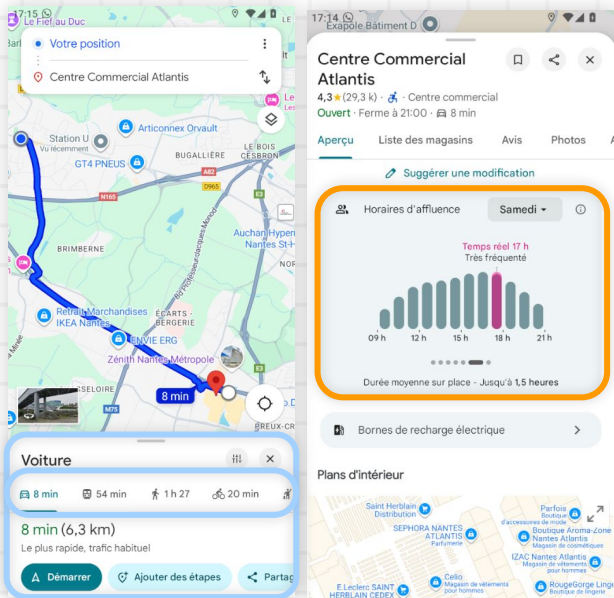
17:15
Le Fief au Duc
Votre position
Centre Commercial Atlantis
Station U
Vu récemment
Articonnex Orvault
GT4 PNEUS
BUGALLIÈRE
LES BUIS CÉSBRON
A82
D965
N165
Auchan Hyper Nantes St-H
BRIMBERNE
Retrait Marchandises IKEA Nantes
ÉCARTS BERGERIE
ENVIE ERG
Zénith Nantes Métropole
8 min
SSELOIRE
M75
Voiture
8 min
54 min
1 h 27
20 min
8 min (6,3 km)
Le plus rapide, trafic habituel
Démarrer
Ajouter des étapes
Partag

17:14
Expolé Bâtiment D
Centre Commercial Atlantis
4,3 ★ (29,3 k) · Centre commercial
Ouvert · Ferme à 21:00 · 8 min
Aperçu
Liste des magasins
Avis
Photos
Suggérer une modification
Horaires d'affluence
Samedi
Temps réel 17 h
Très fréquenté
09 h
12 h
15 h
18 h
21 h
Durée moyenne sur place - Jusqu'à 1,5 heures
Bornes de recharge électrique
Plans d'intérieur
Saint Herblain Nantes
Parfois Boutique d'accessoires de mode
Boutique Aroma-Zone Nantes Atlantis
SEPHORA NANTES ATLANTIS
Boutique de cosmétiques
IZAC Nantes Atlantis
Magasin de vêtements pour hommes
Celio
Magasin de vêtements pour hommes
E.Leclerc SAINT HERBLAIN CEDEX
RougeGorge Lingerie